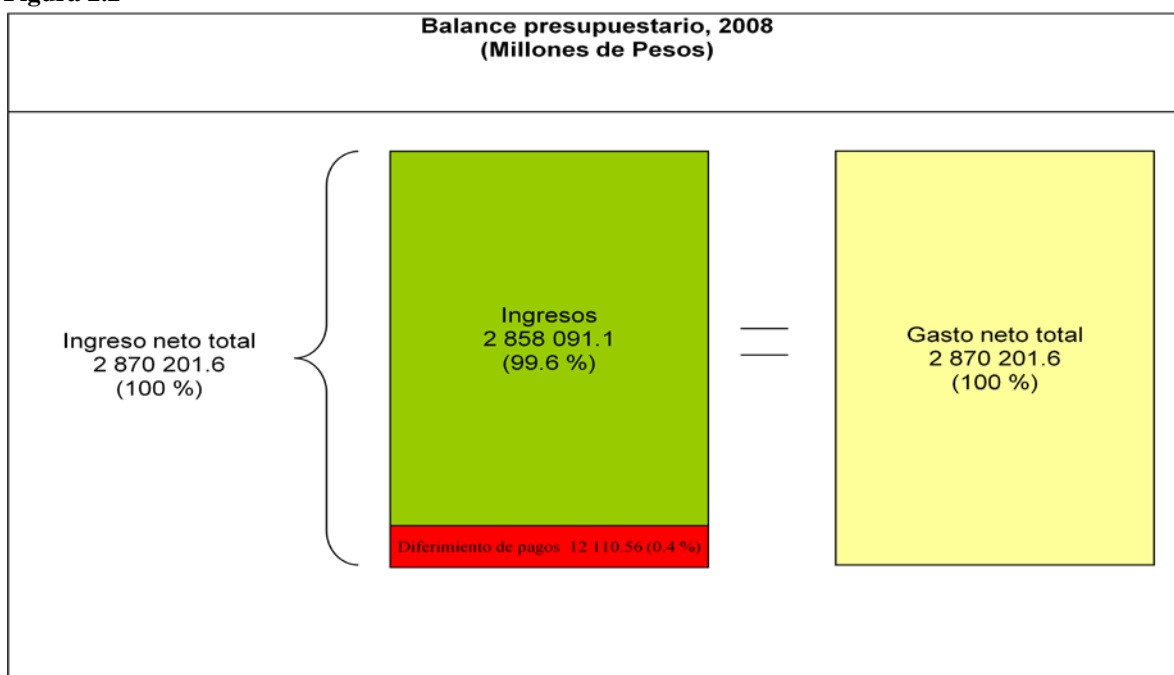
Figura 2.2

Balance presupuestario, 2008
(Millones de Pesos)

Ingreso neto total
2 870 201.6
(100 %)

Ingresos
2 858 091.1
(99.6 %)

Diferimiento de pagos 12 110.56 (0.4 %)

=

Gasto neto total
2 870 201.6
(100 %)